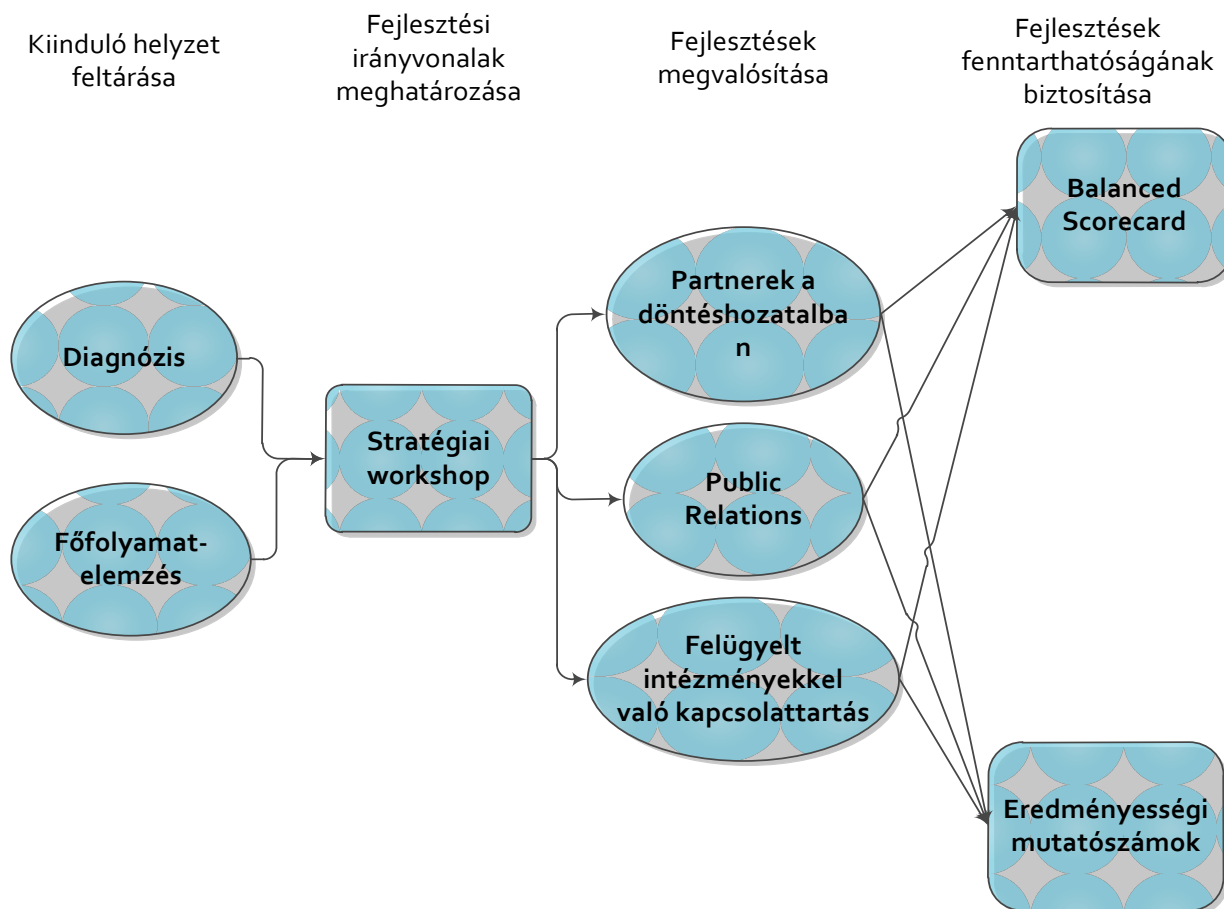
Kiinduló helyzet feltárása

Fejlesztési irányvonalak meghatározása

Fejlesztések megvalósítása

Fejlesztések fenntarthatóságának biztosítása

Balanced Scorecard

Partnerek a döntéshozatalba n

Diagnózis

Stratégiai workshop

Public Relations

Főfolyamat-elemzés

Felügyelt intézményekkel való kapcsolattartás

Eredményességi mutatószámok